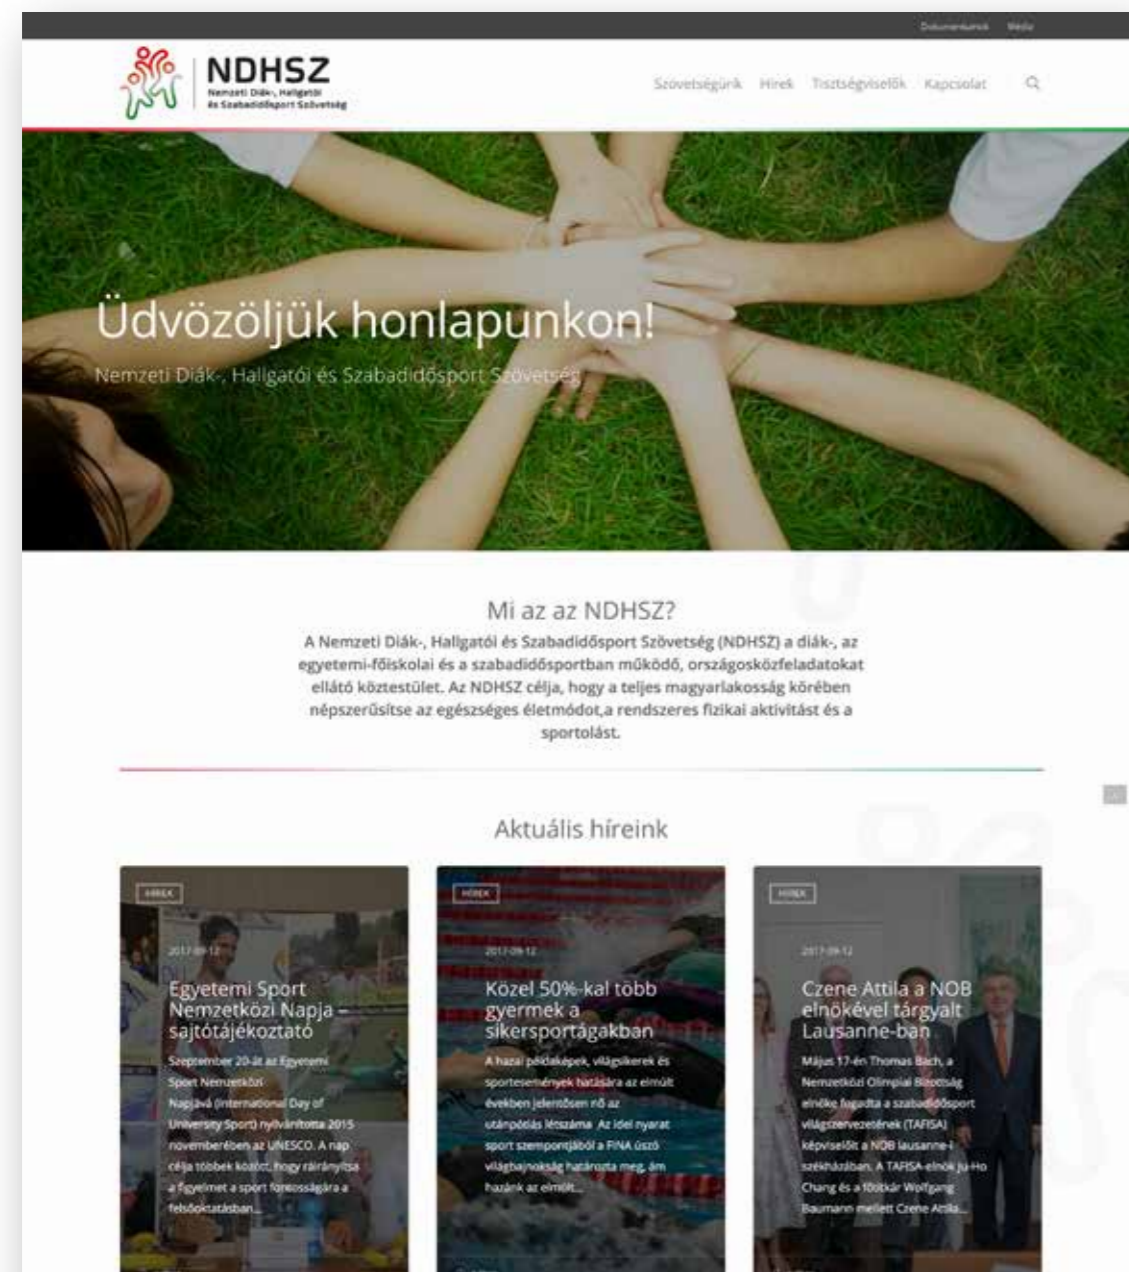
Dokumentumok Média

NDHSZ
Nemzeti Diák-, Hallgatói és Szabadidősport Szövetség

Szövetségünk Hírek Tisztségviselők Kapcsolat

Üdvözöljük honlapunkon!
Nemzeti Diák-, Hallgatói és Szabadidősport Szövetség

Mi az az NDHSZ?
A Nemzeti Diák-, Hallgatói és Szabadidősport Szövetség (NDHSZ) a diák-, az egyetemi-főiskolai és a szabadidősportban működő, országosközfeladatokat ellátó köztestület. Az NDHSZ célja, hogy a teljes magyarlakosság körében népszerűsítse az egészséges életmódot,a rendszeres fizikai aktivitást és a sportolást.

Aktuális híreink

HÍREK
2017-09-12
Egyetemi Sport Nemzetközi Napja – sajtótájékoztató
Szeptember 20-át az Egyetemi Sport Nemzetközi Napjává (International Day of University Sport) nyilvánította 2015 novemberében az UNESCO. A nap célja többek között, hogy ráirányítsa a figyelmet a sport fontosságára a felsőoktatásban...

HÍREK
2017-09-12
Közel 50%-kal több gyermek a sikersportágakban
A hazai példaképek, világsikerek és sportesemények hatására az elmúlt években jelentősen nő az utánpótlás létszáma. Az idei nyarat sport szempontjából a FINA úszó világbajnokság határozta meg, ám hazánk az elmúlt...

HÍREK
2017-09-12
Czene Attila a NOB elnökével tárgyalt Lausanne-ban
Május 17-én Thomas Bach, a Nemzetközi Olimpiai Bizottság elnöke fogadta a szabadidősport világszervezetének (TAFISA) képviselőit a NOB lausanne-i székházában. A TAFISA-elnök Ju-Ho Chang és a főtitkár Wolfgang Baumann mellett Czene Attila...